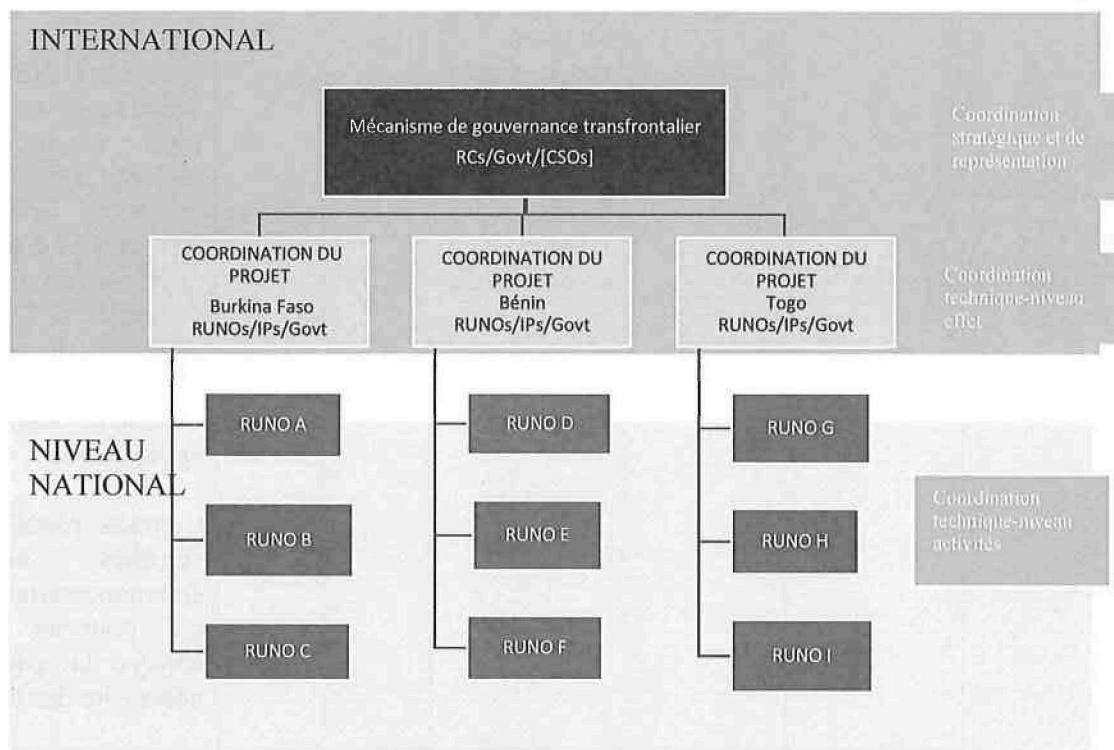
INTERNATIONAL

Mécanisme de gouvernance transfrontalier
RCs/Govt/[CSOs]

Coordination stratégique et de représentation

COORDINATION DU PROJET
Burkina Faso
RUNOs/IPs/Govt

COORDINATION DU PROJET
Bénin
RUNOs/IPs/Govt

COORDINATION DU PROJET
Togo
RUNOs/IPs/Govt

Coordination technique-niveau effet

NIVEAU NATIONAL

RUNO A

RUNO B

RUNO C

RUNO D

RUNO E

RUNO F

RUNO G

RUNO H

RUNO I

Coordination technique-niveau activités